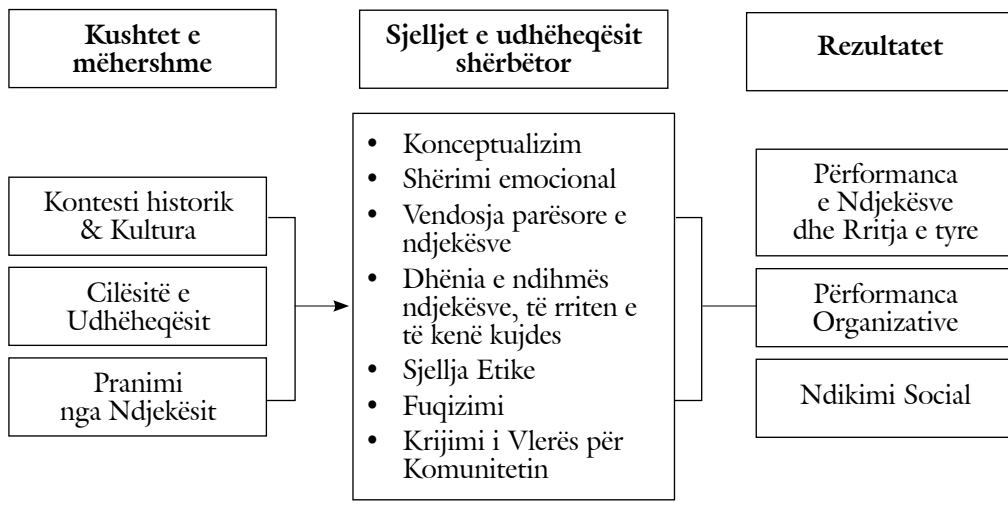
Kushtet e mëhershme

Sjelljet e udhëheqësit shërbëtor

Rezultatet

Kontesti historik & Kultura

Cilësitë e Udhëheqësit

Pranimi nga Ndjekësit

- Konceptualizim
- Shërimi emocional
- Vendosja parësore e ndjekësve
- Dhënia e ndihmës ndjekësve, të rriten e të kenë kujdes
- Sjellja Etike
- Fuqizimi
- Krijimi i Vlerës për Komunitetin

Përformanca e Ndjekësve dhe Rritja e tyre

Përformanca Organizative

Ndikimi Social